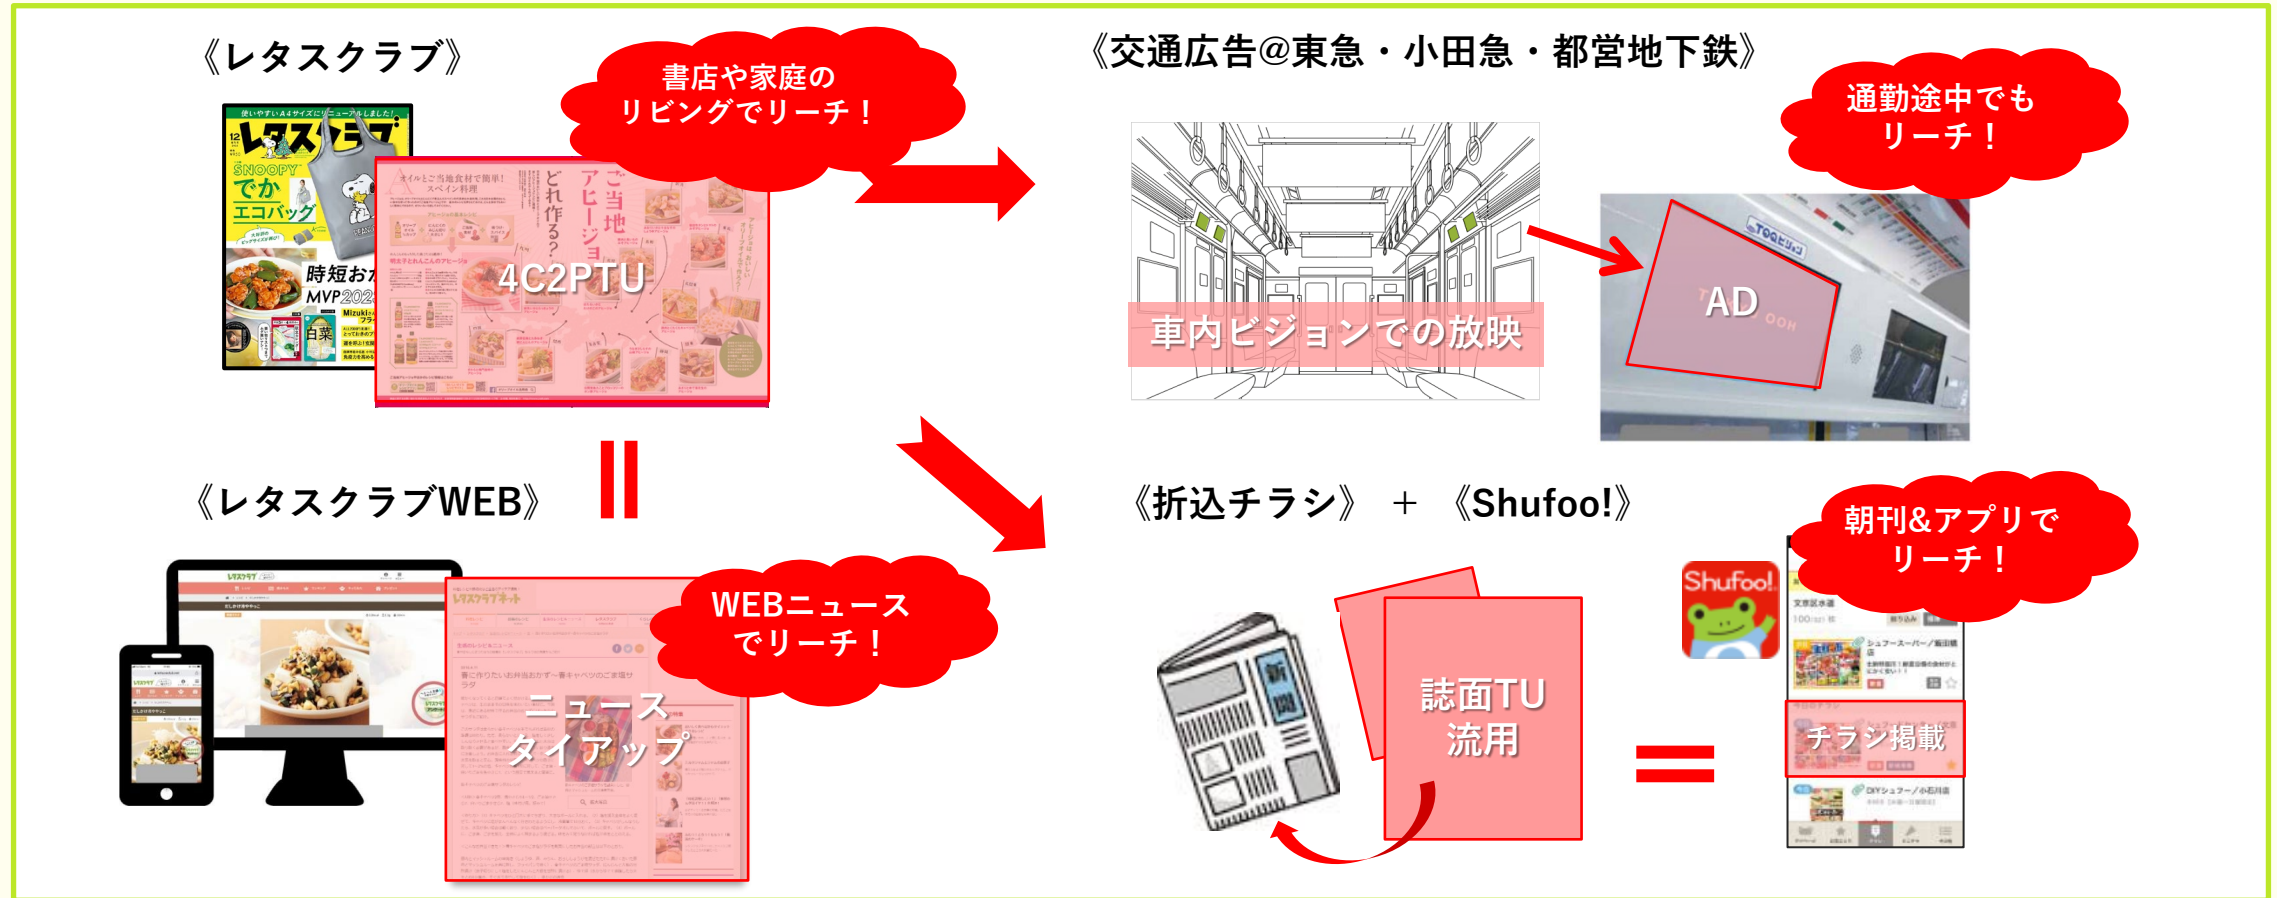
《レタスクラブ》

書店や家庭のリビングでリーチ！

レタスクラブ

SNOOPY でか エコバッグ

時短おか MVP202

4C2PTU

ご当地アヒージョ どれ作る？

《交通広告@東急・小田急・都営地下鉄》

通勤途中でもリーチ！

車内ビジョンでの放映

AD

《レタスクラブWEB》

WEBニュースでリーチ！

ニュースタイアップ

《折込チラシ》 ＋ 《Shufoo!》

朝刊&アプリでリーチ！

Shufoo!

新聞

誌面TU流用

チラシ掲載